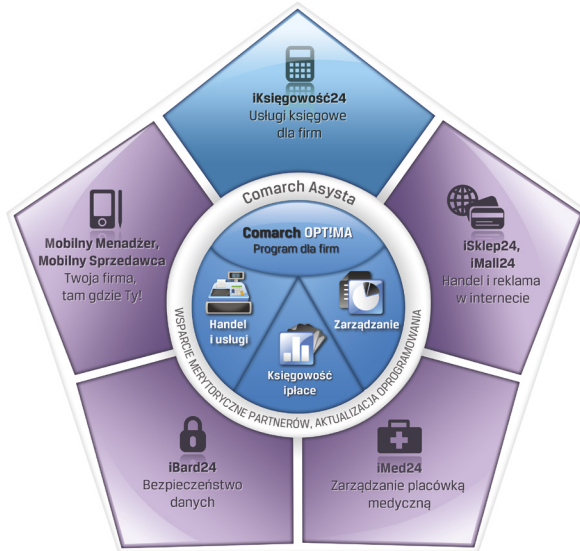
iKsięgowość24
Usługi księgowe dla firm

Mobilny Menadżer, Mobilny Sprzedawca
Twoja firma, tam gdzie Ty!

iSklep24, iMall24
Handel i reklama w internecie

Comarch Asysta

Comarch OPT!MA
Program dla firm

Handel i usługi

Zarządzanie

Księgowość płace

WSPARCIE MERYTORYCZNE PARTNERÓW, AKTUALIZACJA OPROGRAMOWANIA

iBard24
Bezpieczeństwo danych

iMed24
Zarządzanie placówką medyczną